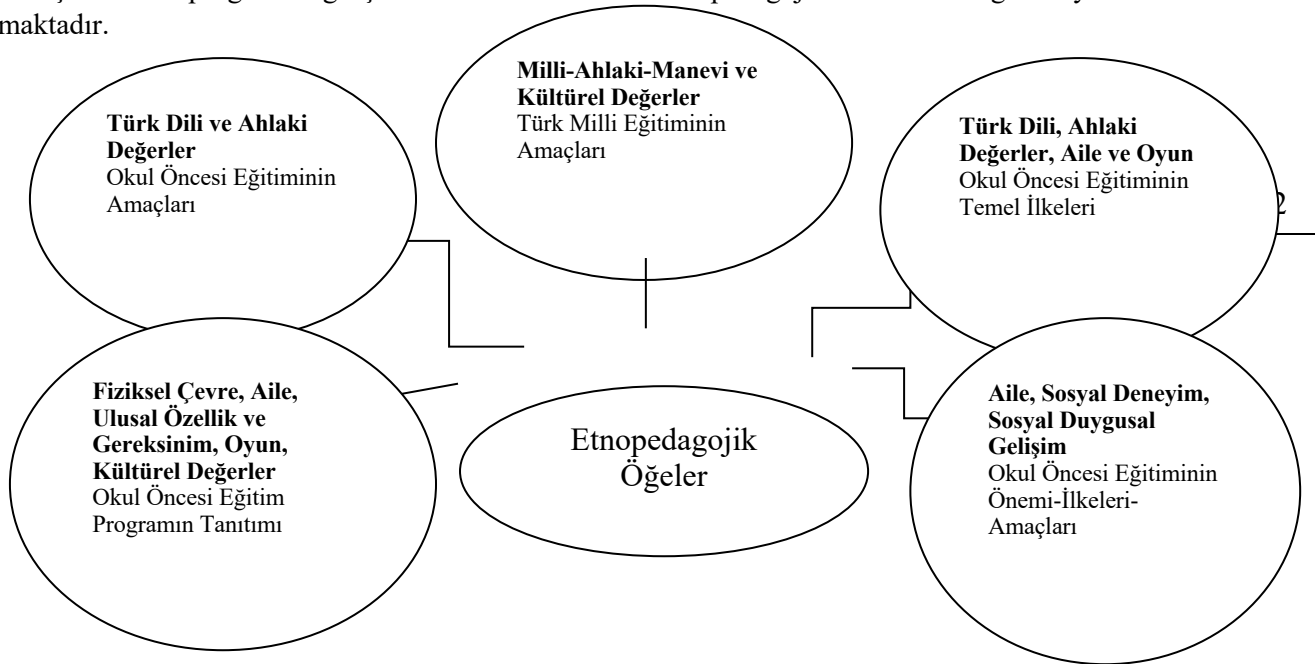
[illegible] maktadır.

**Türk Dili ve Ahlaki Değerler**
Okul Öncesi Eğitiminin Amaçları

**Milli-Ahlaki-Manevi ve Kültürel Değerler**
Türk Milli Eğitiminin Amaçları

**Türk Dili, Ahlaki Değerler, Aile ve Oyun**
Okul Öncesi Eğitiminin Temel İlkeleri

2

**Fiziksel Çevre, Aile, Ulusal Özellik ve Gereksinim, Oyun, Kültürel Değerler**
Okul Öncesi Eğitim Programın Tanıtımı

Etnopedagojik Öğeler

**Aile, Sosyal Deneyim, Sosyal Duygusal Gelişim**
Okul Öncesi Eğitiminin Önemi-İlkeleri-Amaçları